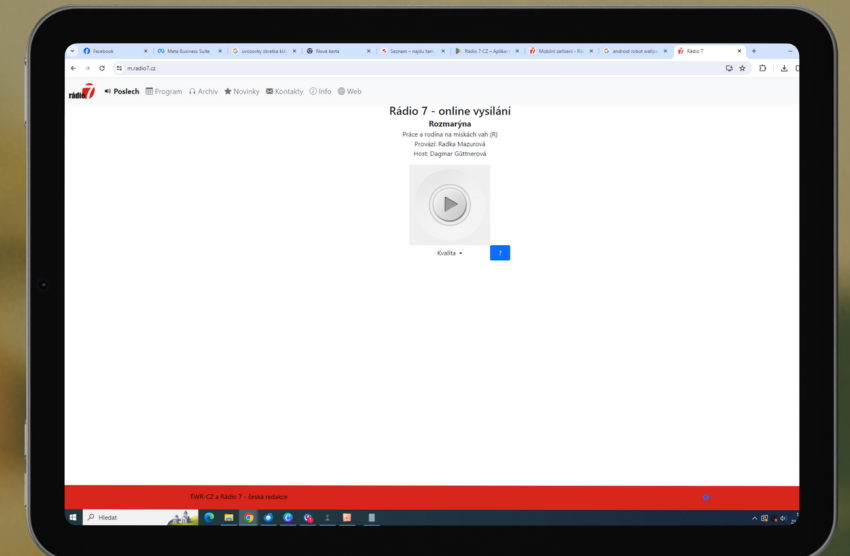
Facebook
Meta Business Suite
uvolnovky obrazka klic
Nová karta
Seznam – najdu tam
Rádio 7 CZ – Aplikace
Mobilní zařízení – Rá
android robot wallp
Rádio 7

m.radio7.cz

rádio 7 Poslech Program Archiv Novinky Kontakty Info Web

Rádio 7 - online vysílání

Rozmarýna

Práce a rodina na miskách vah (R)

Provází: Radka Mazurová

Host: Dagmar Güttnerová

Kvalita

?

TWR-CZ a Rádio 7 - česká redakce

Hledat